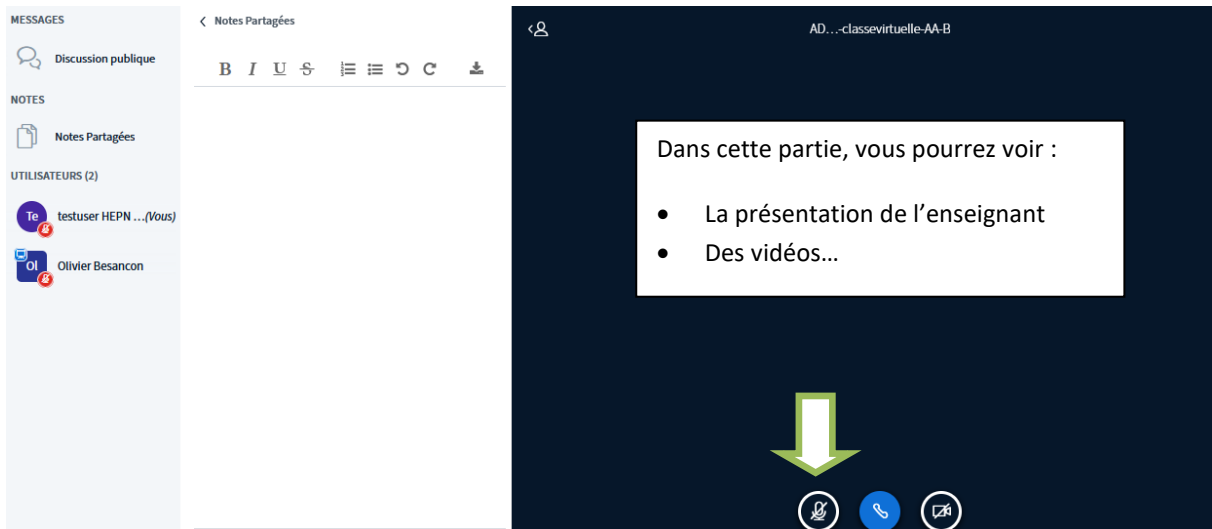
MESSAGES

Discussion publique

NOTES

Notes Partagées

UTILISATEURS (2)

Te testuser HEPN …(Vous)

Ol Olivier Besancon

< Notes Partagées

B I U S

AD…-classevirtuelle-AA-B

Dans cette partie, vous pourrez voir :

- La présentation de l'enseignant
- Des vidéos…